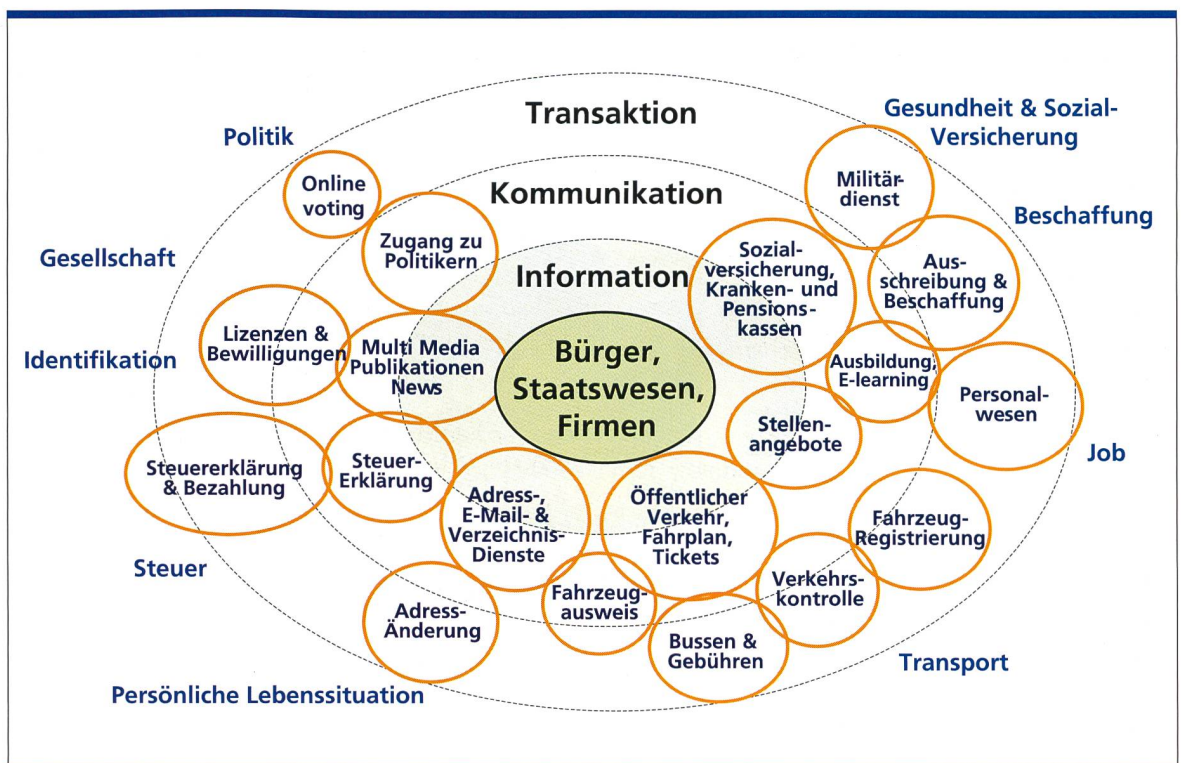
Transaktion

Gesundheit & Sozial-Versicherung

Politik

Online voting

Kommunikation

Militärdienst

Beschaffung

Gesellschaft

Zugang zu Politikern

Information

Sozialversicherung, Kranken- und Pensionskassen

Ausschreibung & Beschaffung

Lizenzen & Bewilligungen

Multi Media Publikationen News

Bürger, Staatswesen, Firmen

Identifikation

Ausbildung, E-learning

Personalwesen

Stellenangebote

Job

Steuererklärung & Bezahlung

Steuer-Erklärung

Adress-, E-Mail- & Verzeichnis-Dienste

Öffentlicher Verkehr, Fahrplan, Tickets

Fahrzeug-Registrierung

Steuer

Verkehrskontrolle

Fahrzeugausweis

Adress-Änderung

Bussen & Gebühren

Transport

Persönliche Lebenssituation